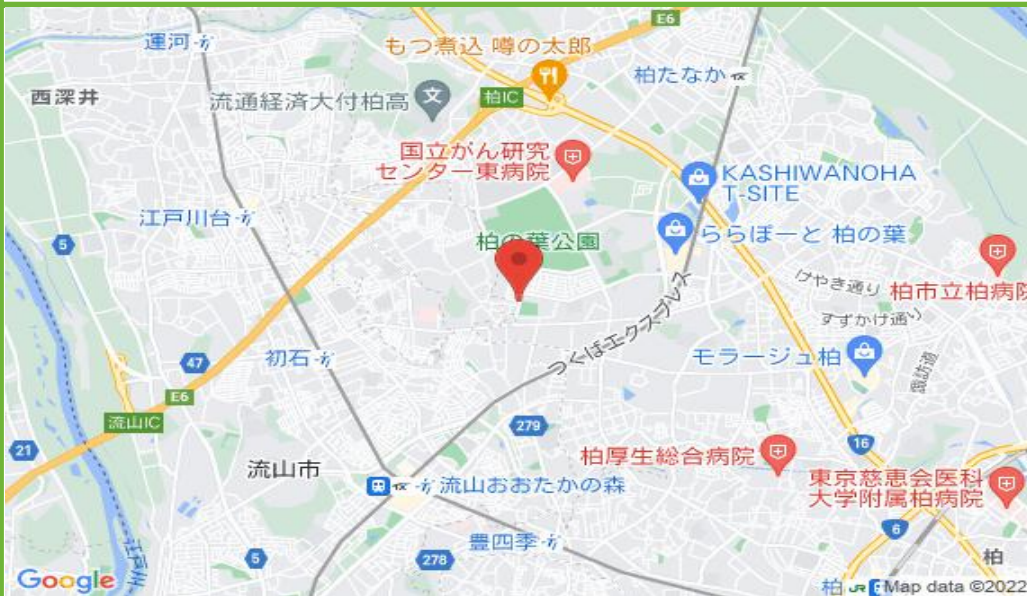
運河
西深井
もつ煮込 噂の太郎
E6
柏たなか
流通経済大付柏高
柏IC
国立がん研究センター東病院
KASHIWANOHA T-SITE
江戸川台
5
柏の葉公園
ららぽーと 柏の葉
けやき通り
柏市立柏病院
すずかけ通り
つくばエクスプレス
47
初石
モラージュ柏
E6
流山IC
279
柏厚生総合病院
16
21
流山市
流山おおたかの森
東京慈恵会医科大学附属柏病院
豊四季
6
5
278
江戸川
柏
Google
Map data ©2022